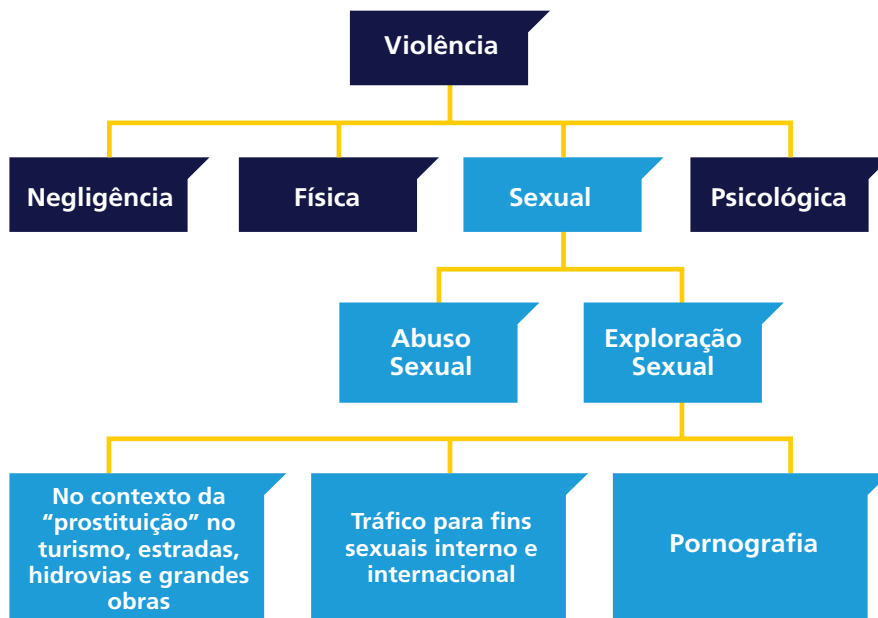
Violência

Negligência

Física

Sexual

Psicológica

Abuso Sexual

Exploração Sexual

No contexto da "prostituição" no turismo, estradas, hidrovias e grandes obras

Tráfico para fins sexuais interno e internacional

Pornografia